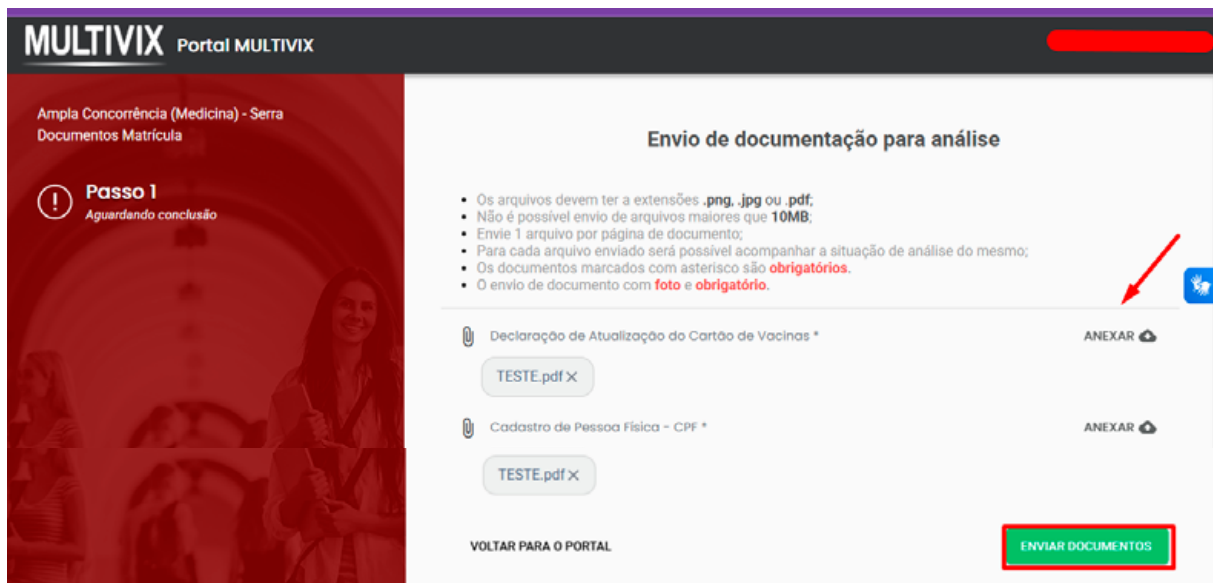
MULTIVIX Portal MULTIVIX

Ampla Concorrência (Medicina) - Serra
Documentos Matrícula

Passo 1
Aguardando conclusão

Envio de documentação para análise

- Os arquivos devem ter a extensões .png, .jpg ou .pdf;
- Não é possível envio de arquivos maiores que 10MB;
- Envie 1 arquivo por página de documento;
- Para cada arquivo enviado será possível acompanhar a situação de análise do mesmo;
- Os documentos marcados com asterisco são obrigatórios.
- O envio de documento com foto e obrigatório.

Declaração de Atualização do Cartão de Vacinas * ANEXAR

TESTE.pdf ×

Cadastro de Pessoa Física - CPF * ANEXAR

TESTE.pdf ×

VOLTAR PARA O PORTAL

ENVIAR DOCUMENTOS